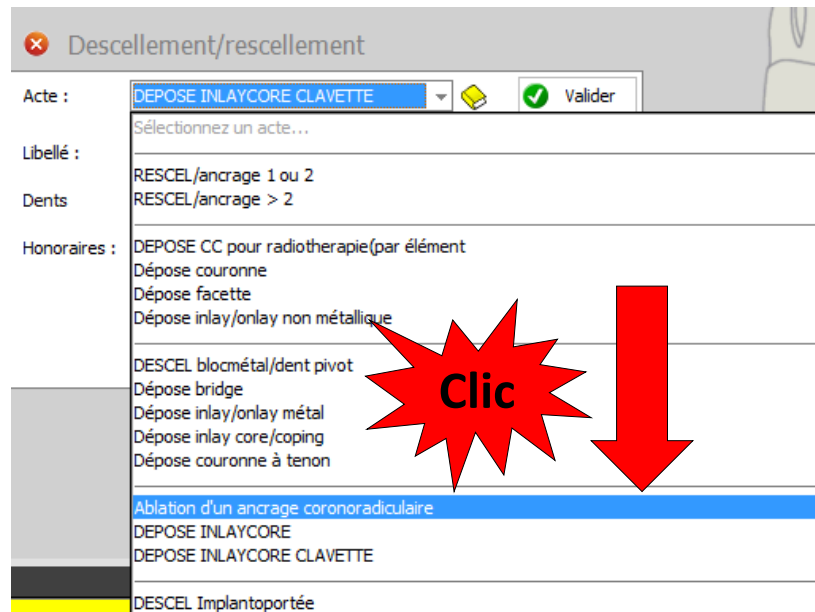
Descellement/rescellement

Acte : DEPOSE INLAYCORE CLAVETTE

Valider

Libellé :

Dents

Honoraires :

Sélectionnez un acte...

RESCEL/ancrage 1 ou 2
RESCEL/ancrage > 2

DEPOSE CC pour radiotherapie(par élément
Dépose couronne
Dépose facette
Dépose inlay/onlay non métallique

DESCEL blocmétal/dent pivot
Dépose bridge
Dépose inlay/onlay métal
Dépose inlay core/coping
Dépose couronne à tenon

Clic

Ablation d'un ancrage coronoradiculaire
DEPOSE INLAYCORE
DEPOSE INLAYCORE CLAVETTE

DESCEL Implantoportée